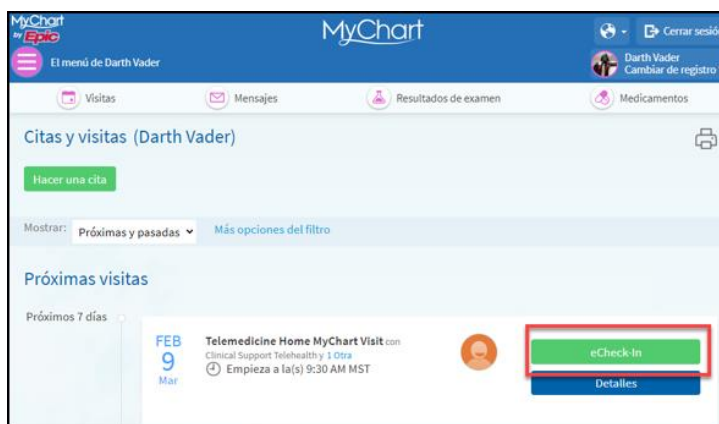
MyChart by Epic

MyChart

Cerrar sesió

El menú de Darth Vader

Darth Vader
Cambiar de registro

Visitas

Mensajes

Resultados de examen

Medicamentos

Citas y visitas (Darth Vader)

Hacer una cita

Mostrar: Próximas y pasadas

Más opciones del filtro

Próximas visitas

Próximos 7 días

FEB
9
Mar

Telemedicine Home MyChart Visit con Clinical Support Telehealth y 1 Otra

Empieza a la(s) 9:30 AM MST

eCheck-In

Detalles